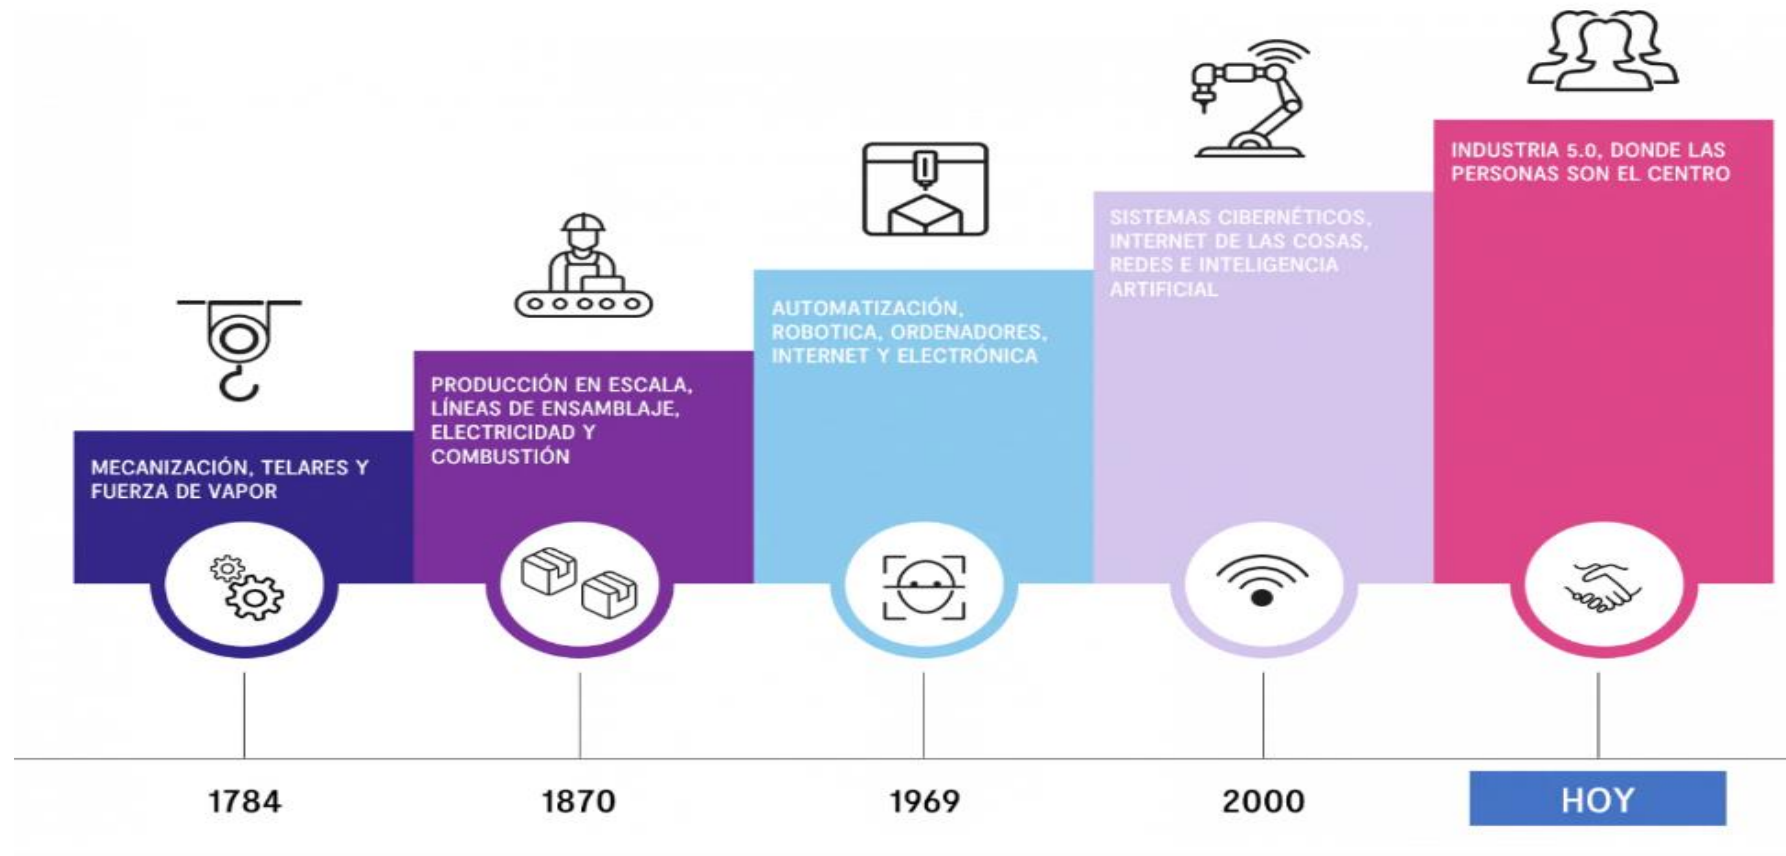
MECANIZACIÓN, TELARES Y FUERZA DE VAPOR

PRODUCCIÓN EN ESCALA, LÍNEAS DE ENSAMBLAJE, ELECTRICIDAD Y COMBUSTIÓN

AUTOMATIZACIÓN, ROBOTICA, ORDENADORES, INTERNET Y ELECTRÓNICA

SISTEMAS CIBERNÉTICOS, INTERNET DE LAS COSAS, REDES E INTELIGENCIA ARTIFICIAL

INDUSTRIA 5.0, DONDE LAS PERSONAS SON EL CENTRO

1784

1870

1969

2000

HOY